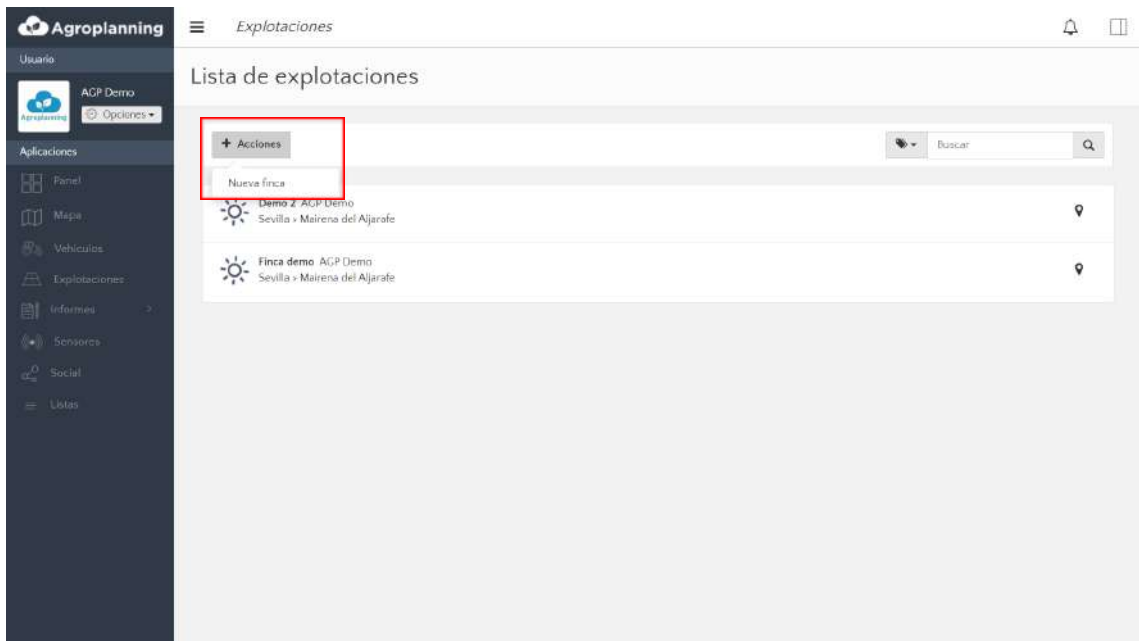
Agroplanning

Usuario

AGP Demo

Agroplanning

Opciones

Aplicaciones

Panel

Mapa

Vehiculos

Explotaciones

Informes

Sensores

Social

Listas

Explotaciones

Lista de explotaciones

+ Acciones

Nueva finca

Buscar

Demo 2 AGP Demo
Sevilla » Mairena del Aljarafe

Finca demo AGP Demo
Sevilla » Mairena del Aljarafe